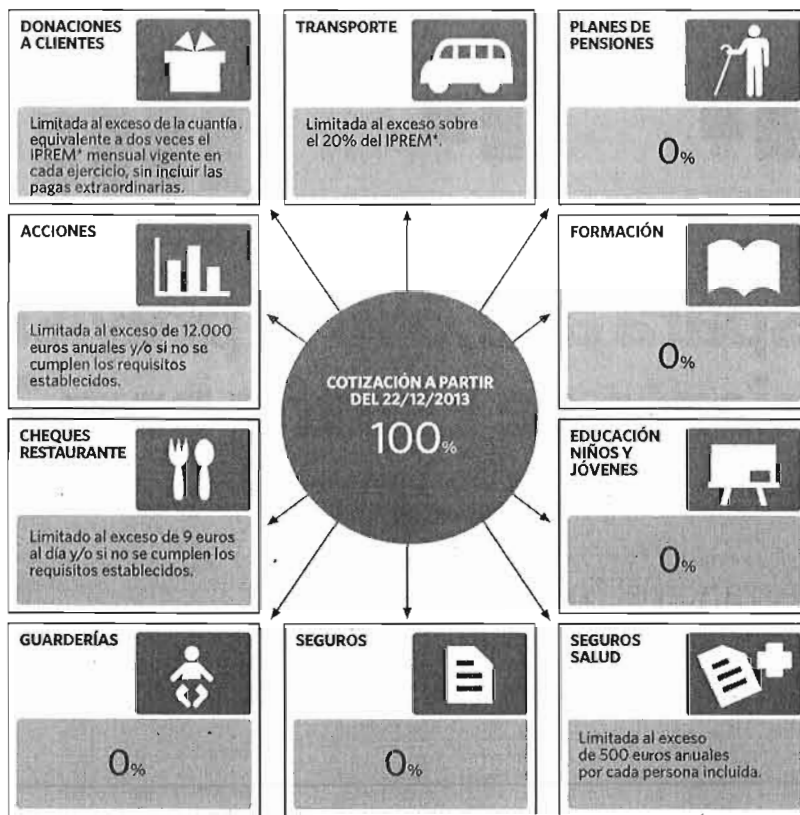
DONACIONES A CLIENTES

Limitada al exceso de la cuantía equivalente a dos veces el IPREM* mensual vigente en cada ejercicio, sin incluir las pagas extraordinarias.

TRANSPORTE

Limitada al exceso sobre el 20% del IPREM*.

PLANES DE PENSIONES

0%

ACCIONES

Limitada al exceso de 12.000 euros anuales y/o si no se cumplen los requisitos establecidos.

FORMACIÓN

0%

COTIZACIÓN A PARTIR DEL 22/12/2013

100%

CHEQUES RESTAURANTE

Limitado al exceso de 9 euros al día y/o si no se cumplen los requisitos establecidos.

EDUCACIÓN NIÑOS Y JÓVENES

0%

GUARDERÍAS

0%

SEGUROS

0%

SEGUROS SALUD

Limitada al exceso de 500 euros anuales por cada persona incluida.